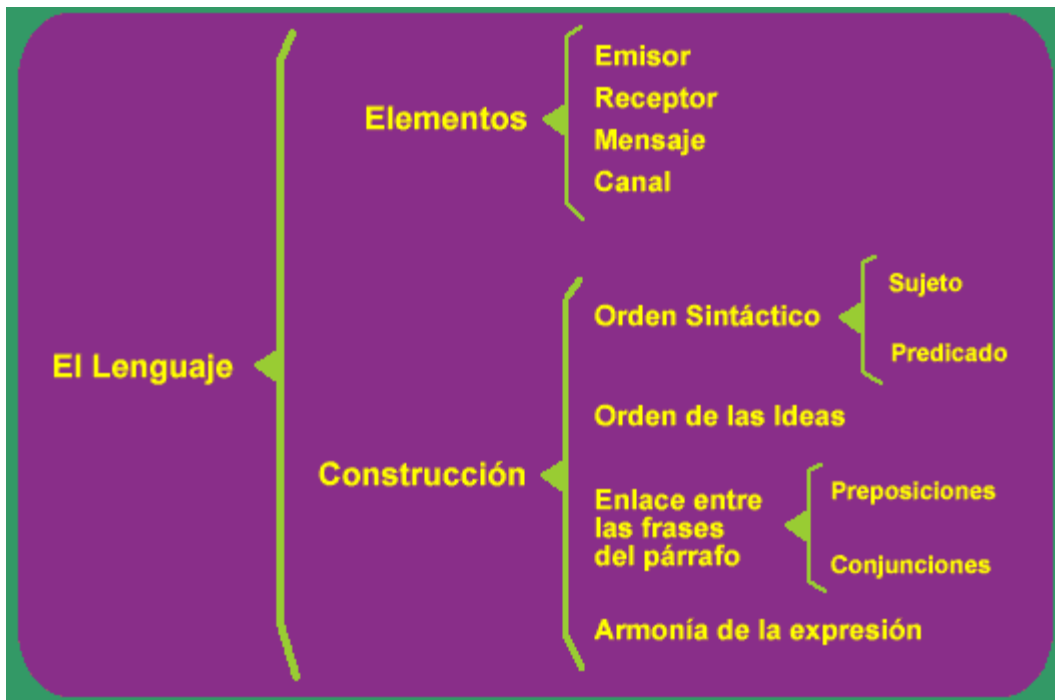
El Lenguaje

Elementos

Emisor
Receptor
Mensaje
Canal

Construcción

Orden Sintáctico

Sujeto
Predicado

Orden de las Ideas

Enlace entre las frases del párrafo

Preposiciones
Conjunciones

Armonía de la expresión